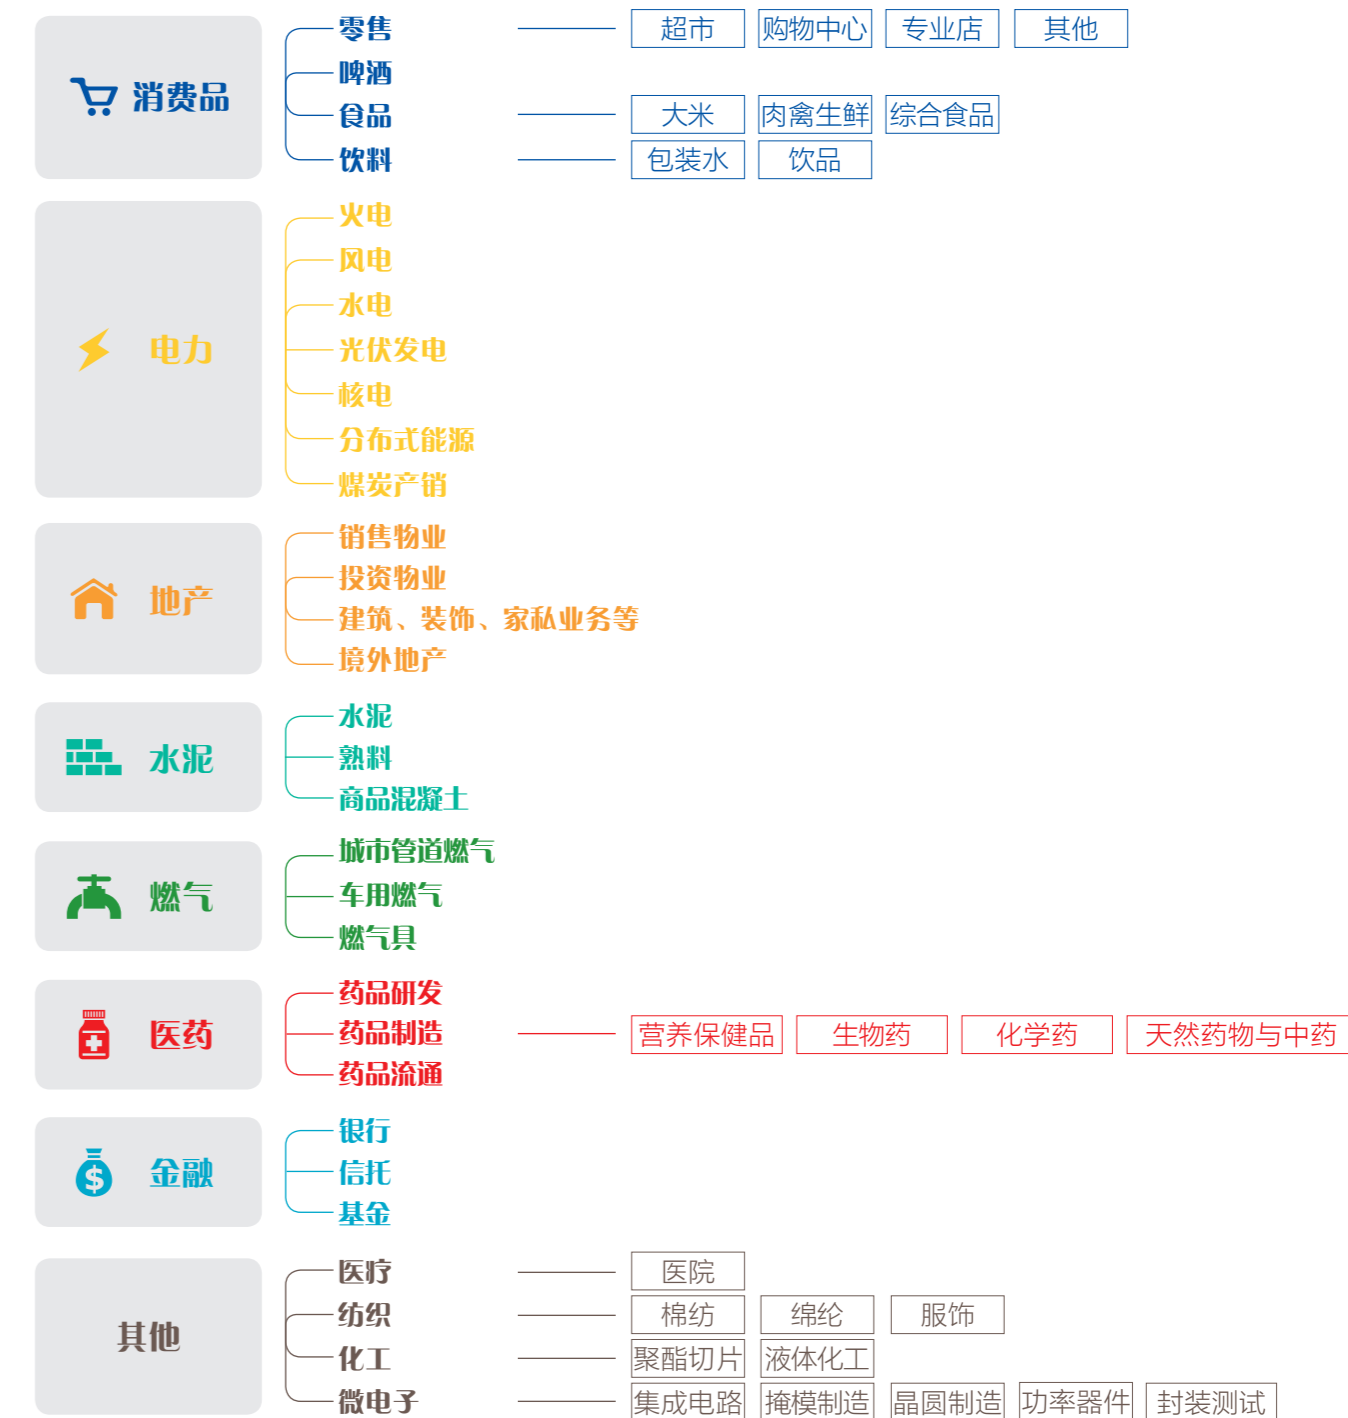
消费品

零售
啤酒
食品
饮料

超市 | 购物中心 | 专业店 | 其他

大米 | 肉禽生鲜 | 综合食品

包装水 | 饮品

电力

火电
风电
水电
光伏发电
核电
分布式能源
煤炭产销

地产

销售物业
投资物业
建筑、装饰、家私业务等
境外地产

水泥

水泥
熟料
商品混凝土

燃气

城市管道燃气
车用燃气
燃气具

医药

药品研发
药品制造
药品流通

营养保健品 | 生物药 | 化学药 | 天然药物与中药

金融

银行
信托
基金

其他

医疗
纺织
化工
微电子

医院

棉纺 | 绵纶 | 服饰

聚酯切片 | 液体化工

集成电路 | 掩模制造 | 晶圆制造 | 功率器件 | 封装测试